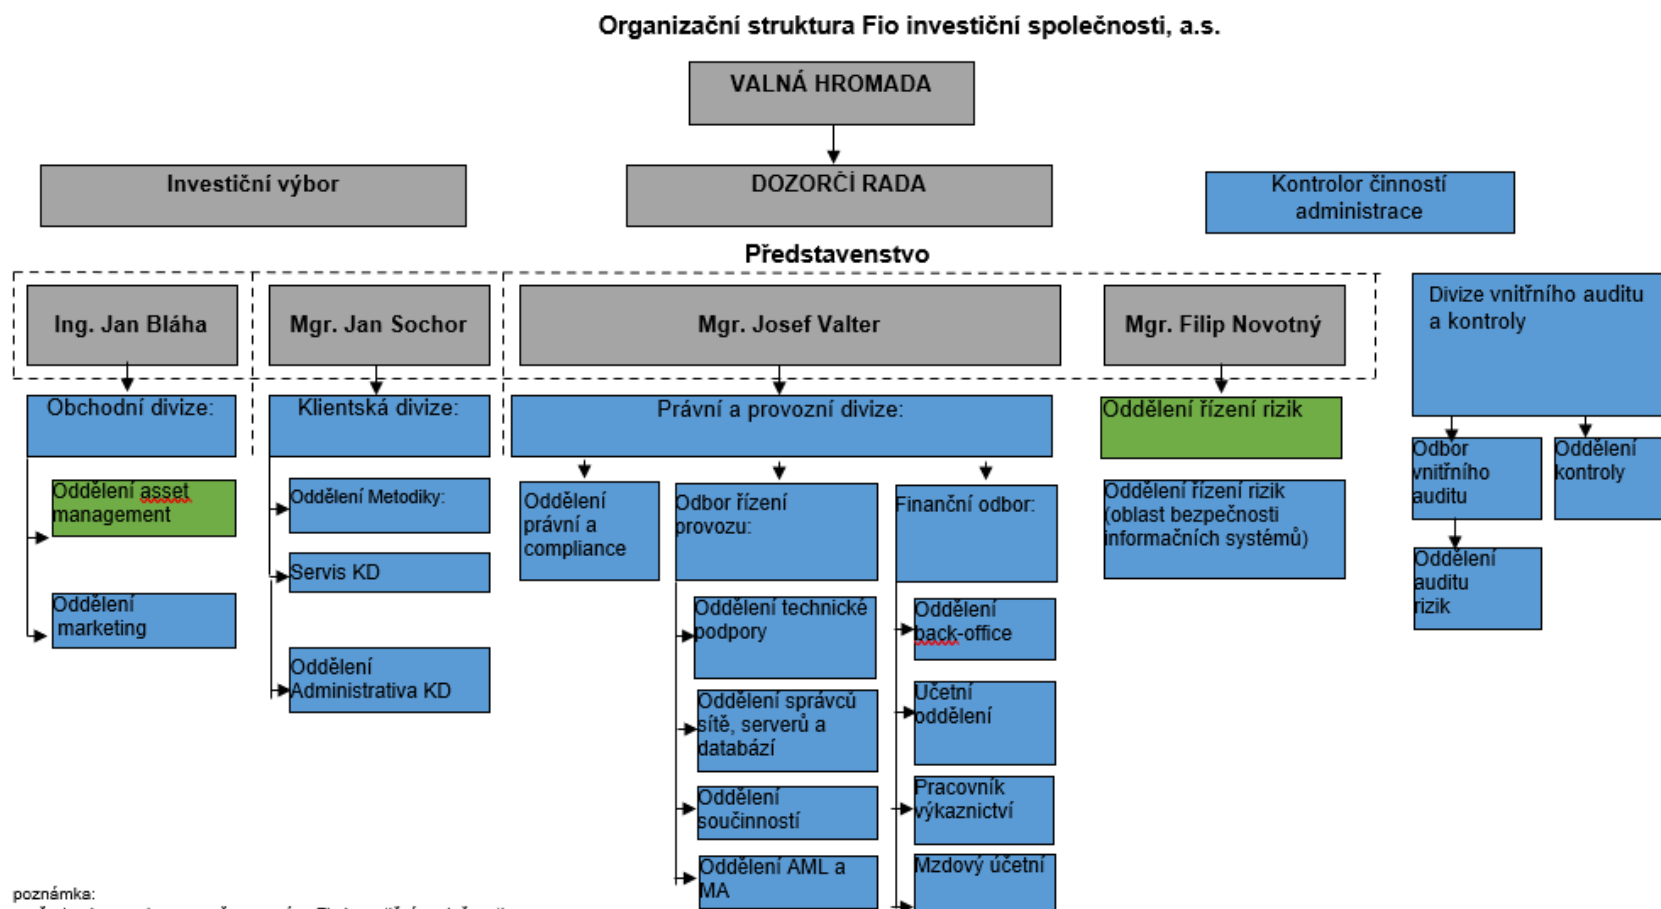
Organizační struktura Fio investiční společnosti, a.s.

VALNÁ HROMADA

Investiční výbor

DOZORČÍ RADA

Kontrolor činností administrace

Představenstvo

Ing. Jan Bláha

Mgr. Jan Sochor

Mgr. Josef Valter

Mgr. Filip Novotný

Divize vnitřního auditu a kontroly

Obchodní divize:

Klientská divize:

Právní a provozní divize:

Oddělení řízení rizik

Oddělení asset management

Oddělení marketing

Oddělení Metodiky:

Servis KD

Oddělení Administrativa KD

Oddělení právní a compliance

Odbor řízení provozu:

Oddělení technické podpory

Oddělení správců sítě, serverů a databází

Oddělení součinnosti

Oddělení AML a MA

Finanční odbor:

Oddělení back-office

Účetní oddělení

Pracovník výkaznictví

Mzdový účetní

Oddělení řízení rizik (oblast bezpečnosti informačních systémů)

Odbor vnitřního auditu

Oddělení kontroly

Oddělení auditu rizik

poznámka:
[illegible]